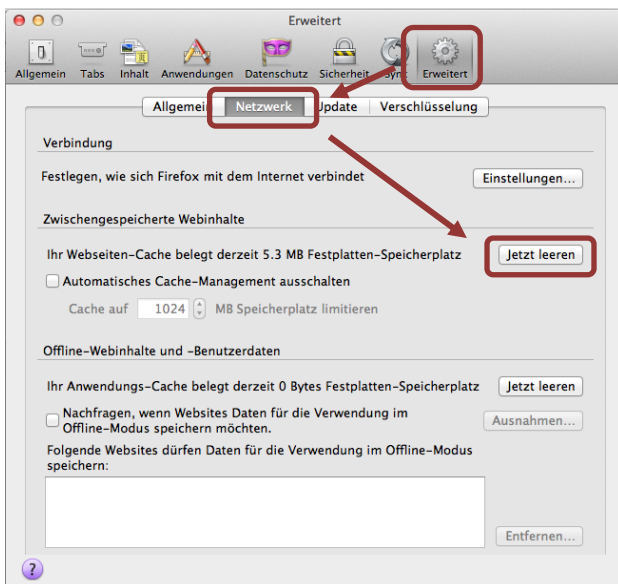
Erweitert

Allgemein Tabs Inhalt Anwendungen Datenschutz Sicherheit Sync Erweitert

Allgemein Netzwerk Update Verschlüsselung

Verbindung

Festlegen, wie sich Firefox mit dem Internet verbindet

Einstellungen...

Zwischengespeicherte Webinhalte

Ihr Webseiten-Cache belegt derzeit 5.3 MB Festplatten-Speicherplatz

Jetzt leeren

Automatisches Cache-Management ausschalten

Cache auf 1024 MB Speicherplatz limitieren

Offline-Webinhalte und -Benutzerdaten

Ihr Anwendungs-Cache belegt derzeit 0 Bytes Festplatten-Speicherplatz

Jetzt leeren

Nachfragen, wenn Websites Daten für die Verwendung im Offline-Modus speichern möchten.

Ausnahmen...

Folgende Websites dürfen Daten für die Verwendung im Offline-Modus speichern:

Entfernen...

?